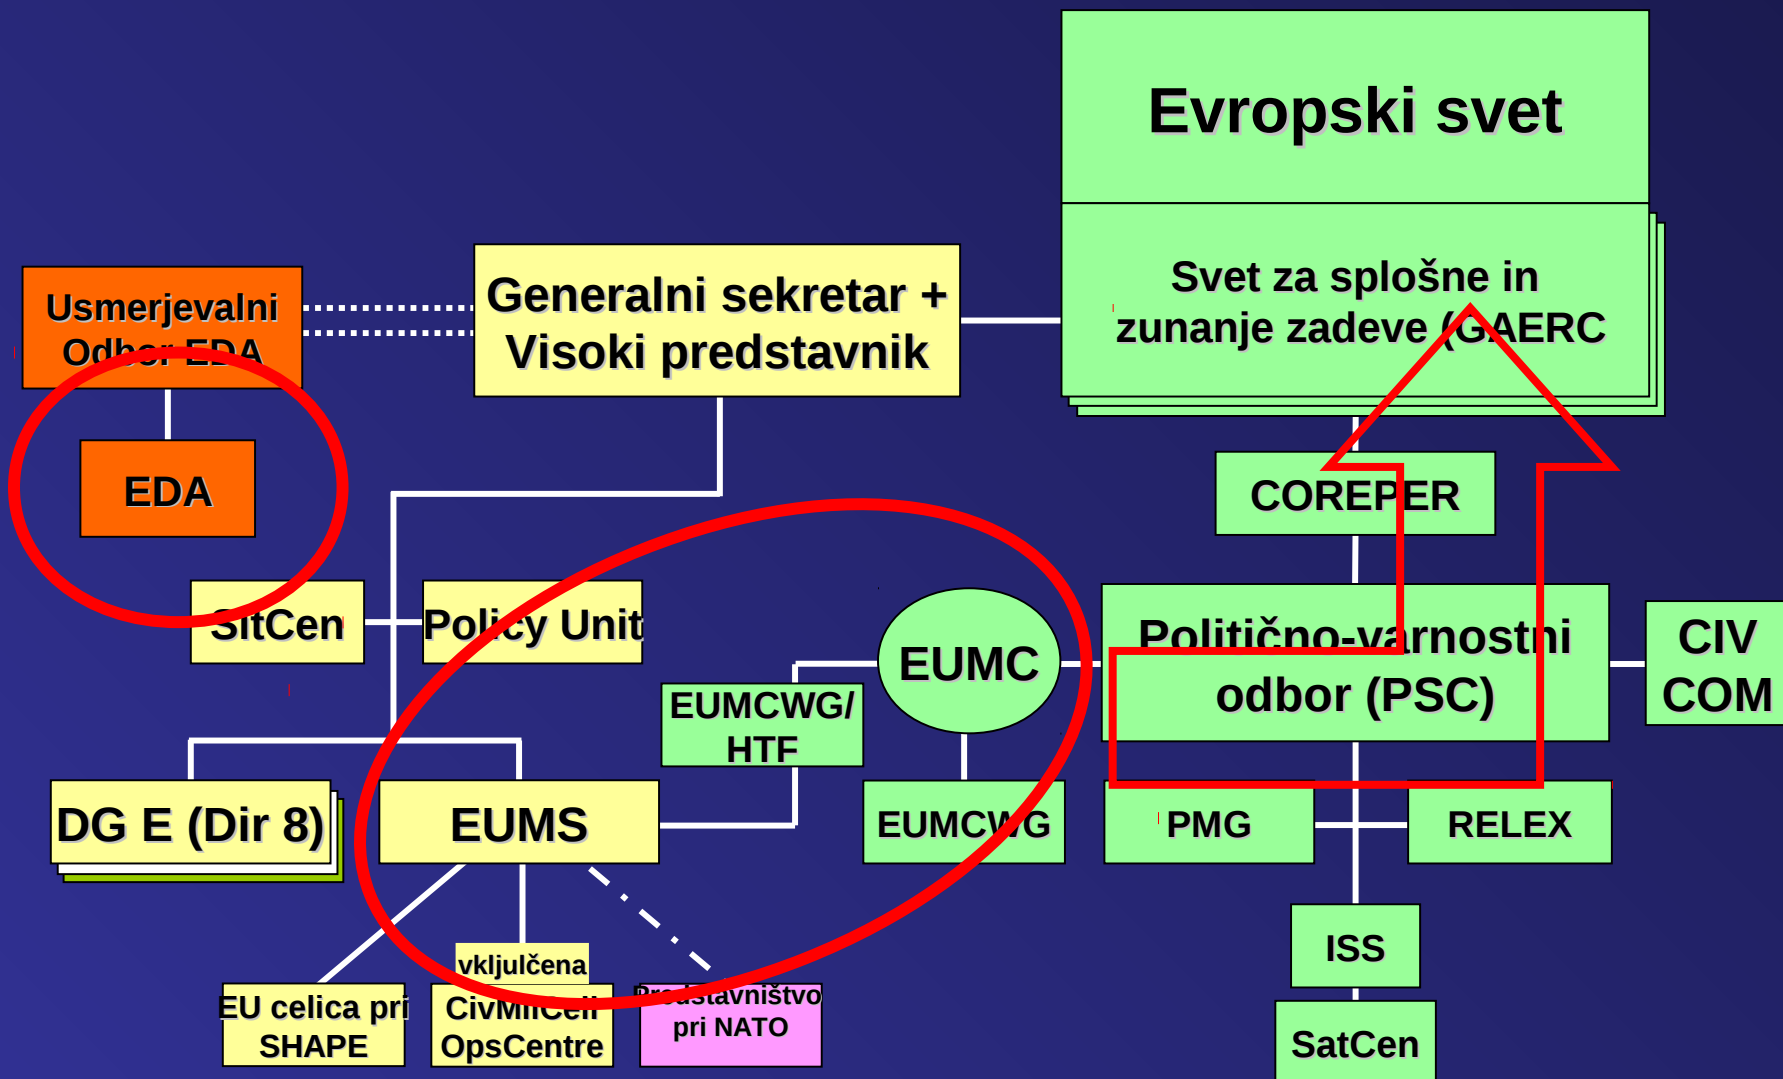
Evropski svet

Svet za splošne in zunanje zadeve (GAERC

Usmerjevalni Odbor EDA

Generalni sekretar + Visoki predstavnik

EDA

COREPER

SitCen

Policy Unit

EUMC

Politično-varnostni odbor (PSC)

CIV COM

EUMCWG/ HTF

DG E (Dir 8)

EUMS

EUMCWG

PMG

RELEX

ISS

vključena

EU celica pri SHAPE

CivMilCell OpsCentre

Predstavništvo pri NATO

SatCen